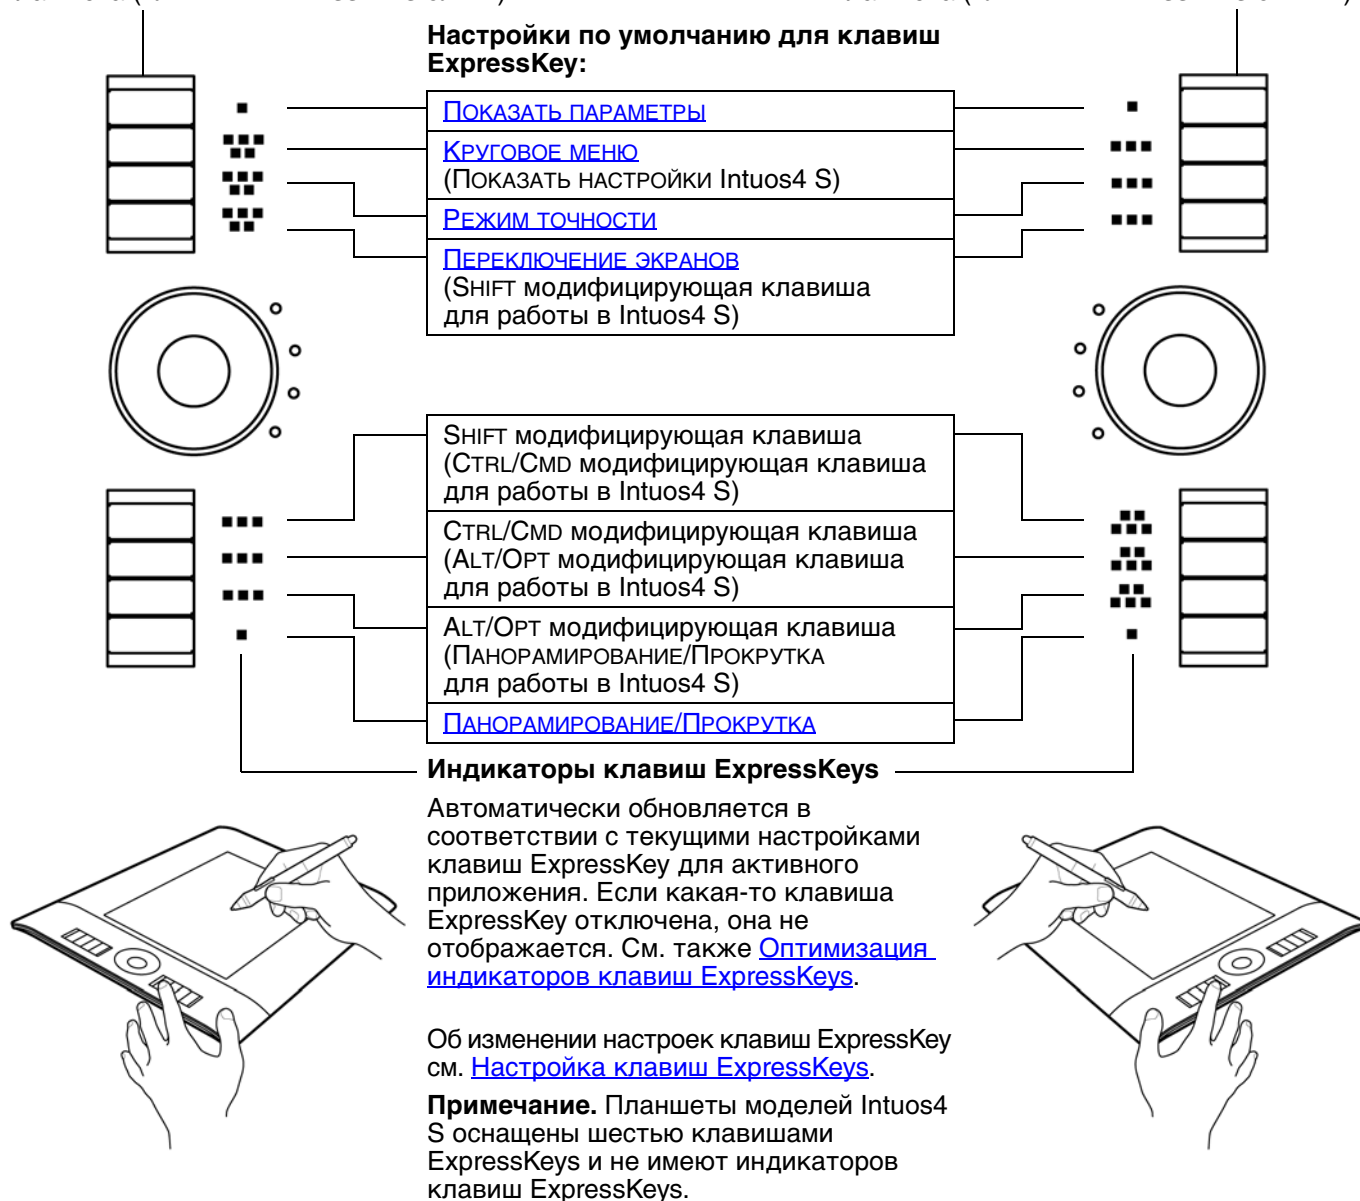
Настройки по умолчанию для клавиш ExpressKey:

| ПОКАЗАТЬ ПАРАМЕТРЫ |
|---|
| КРУГОВОЕ МЕНЮ (ПОКАЗАТЬ НАСТРОЙКИ Intuos4 S) |
| РЕЖИМ ТОЧНОСТИ |
| ПЕРЕКЛЮЧЕНИЕ ЭКРАНОВ (SHIFT модифицирующая клавиша для работы в Intuos4 S) |

| SHIFT модифицирующая клавиша (CTRL/CMD модифицирующая клавиша для работы в Intuos4 S) |
|---|
| CTRL/CMD модифицирующая клавиша (ALT/OPT модифицирующая клавиша для работы в Intuos4 S) |
| ALT/OPT модифицирующая клавиша (ПАНОРАМИРОВАНИЕ/ПРОКРУТКА для работы в Intuos4 S) |
| ПАНОРАМИРОВАНИЕ/ПРОКРУТКА |

Индикаторы клавиш ExpressKeys

Автоматически обновляется в соответствии с текущими настройками клавиш ExpressKey для активного приложения. Если какая-то клавиша ExpressKey отключена, она не отображается. См. также Оптимизация индикаторов клавиш ExpressKeys.

Об изменении настроек клавиш ExpressKey см. Настройка клавиш ExpressKeys.

Примечание. Планшеты моделей Intuos4 S оснащены шестью клавишами ExpressKeys и не имеют индикаторов клавиш ExpressKeys.